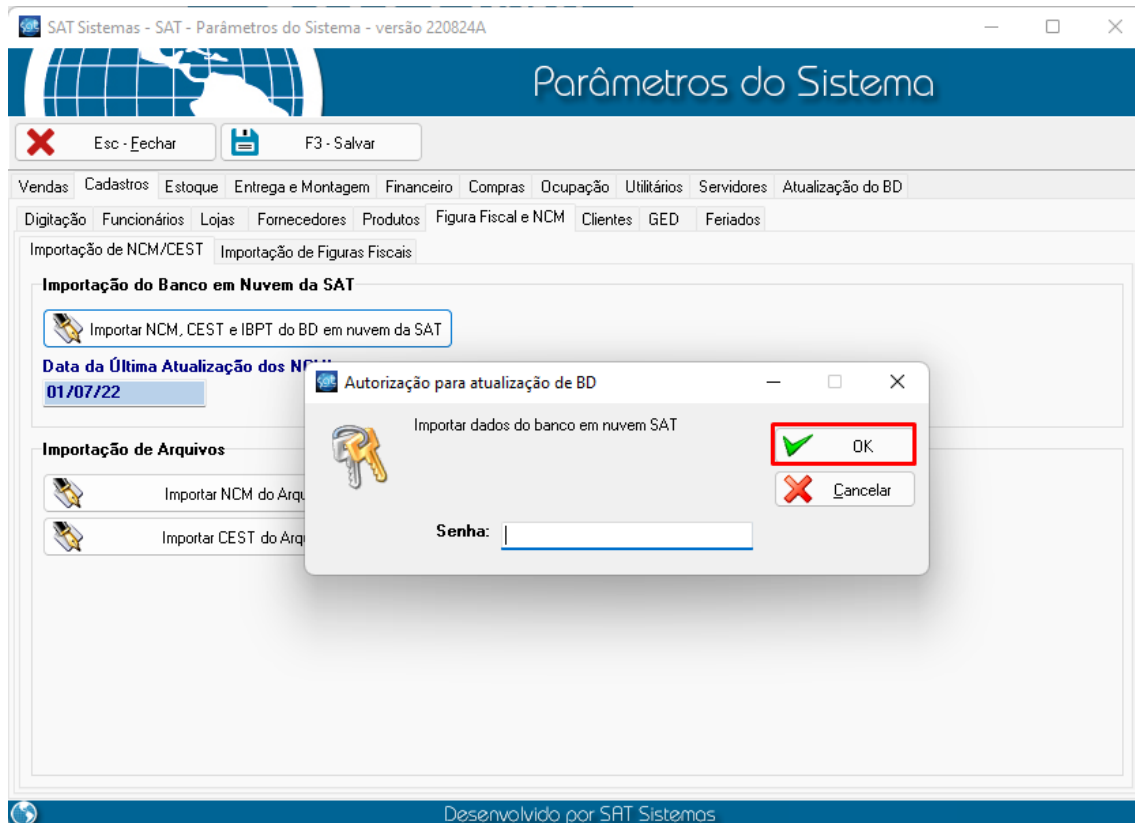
SAT Sistemas - SAT - Parâmetros do Sistema - versão 220824A

Parâmetros do Sistema

Esc - Fechar
F3 - Salvar

Vendas | Cadastros | Estoque | Entrega e Montagem | Financeiro | Compras | Ocupação | Utilitários | Servidores | Atualização do BD

Digitação | Funcionários | Lojas | Fornecedores | Produtos | Figura Fiscal e NCM | Clientes | GED | Feriados

Importação de NCM/CEST | Importação de Figuras Fiscais

Importação do Banco em Nuvem da SAT

Importar NCM, CEST e IBPT do BD em nuvem da SAT

Data da Última Atualização dos NC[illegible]
01/07/22

Importação de Arquivos

Importar NCM do Arq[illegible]

Importar CEST do Arq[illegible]

Autorização para atualização de BD

Importar dados do banco em nuvem SAT

OK
Cancelar

Senha:

Desenvolvido por SAT Sistemas